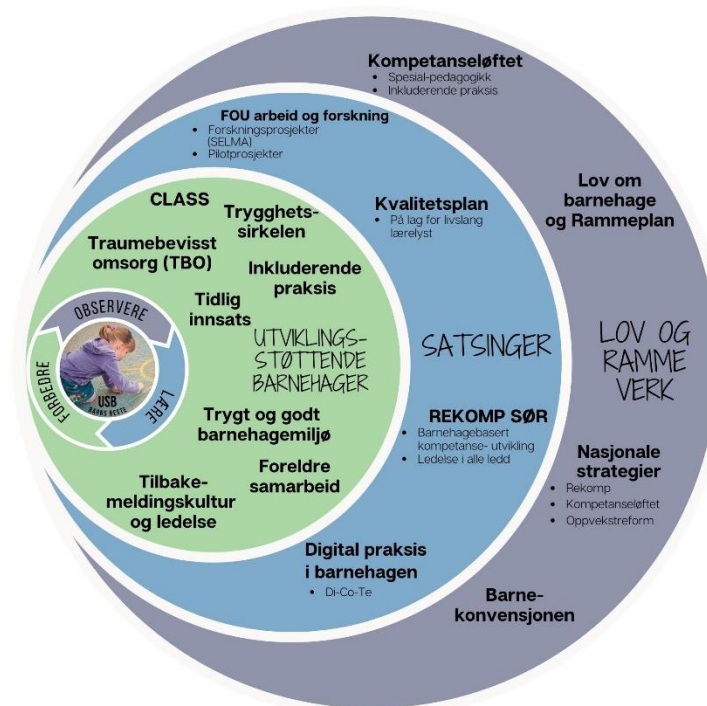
Kompetanseløftet
• Spesial-pedagogikk
• Inkluderende praksis

FOU arbeid og forskning
• Forskningsprosjekter (SELMA)
• Pilotprosjekter

Lov om barnehage og Rammeplan

LOV OG RAMME VERK

Kvalitetsplan
• På lag for livslang lærelyst

SATSINGER

REKOMP SØR
• Barnehagebasert kompetanse- utvikling
• Ledelse i alle ledd

Nasjonale strategier
• Rekomp
• Kompetanseløftet
• Oppvekstreform

Digital praksis i barnehagen
• Di-Co-Te

Barne-konvensjonen

CLASS

Trygghets-sirkelen

Traumebevisst omsorg (TBO)

Inkluderende praksis

Tidlig innsats

UTVIKLINGS-STØTTENDE BARNEHAGER

OBSERVERE

LÆRE

FORBEDRE

USB
BARNS BESTE

Trygt og godt barnehagemiljø

Foreldre samarbeid

Tilbake-meldingskultur og ledelse